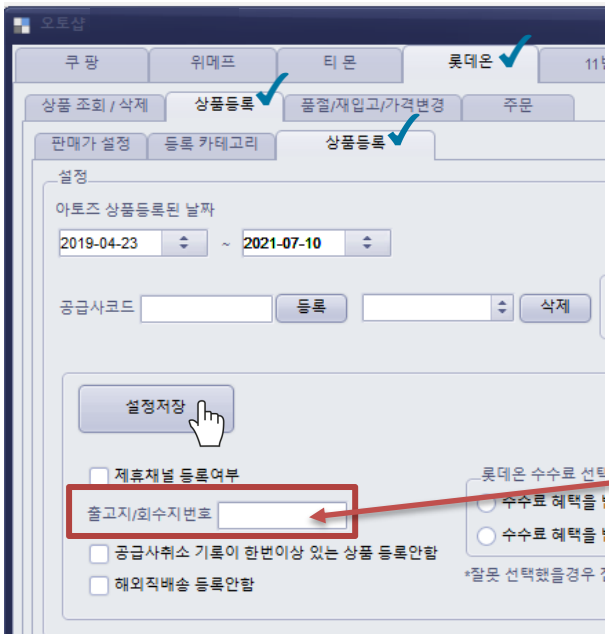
오토샵

쿠팡
위메프
티몬
롯데온
11번

상품 조회 / 삭제
상품등록
품절/재입고/가격변경
주문

판매가 설정
등록 카테고리
상품등록

설정

아토즈 상품등록된 날짜

2019-04-23 ~ 2021-07-10

공급사코드
등록
삭제

설정저장

제휴채널 등록여부

롯데온 수수료 선택

출고지/회수지번호

수수료 혜택을 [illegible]

수수료 혜택을 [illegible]

공급사취소 기록이 한번이상 있는 상품 등록안함

해외직배송 등록안함

*잘못 선택했을경우 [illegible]